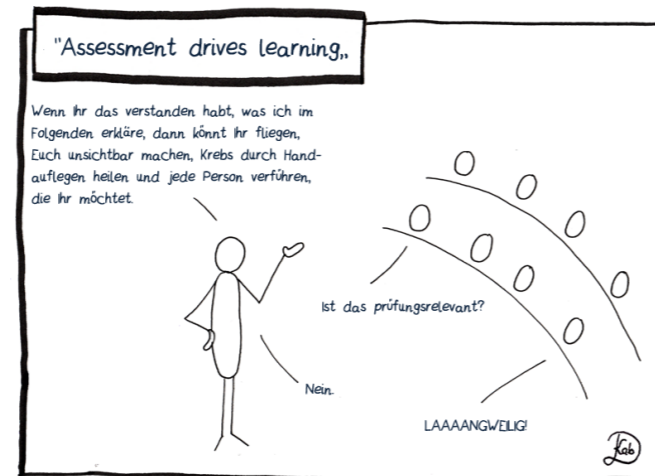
"Assessment drives learning„

Wenn Ihr das verstanden habt, was ich im Folgenden erkläre, dann könnt Ihr fliegen, Euch unsichtbar machen, Krebs durch Handauflegen heilen und jede Person verführen, die Ihr möchtet.

Ist das prüfungsrelevant?

Nein.

LAAAANGWEILIG!

Kab